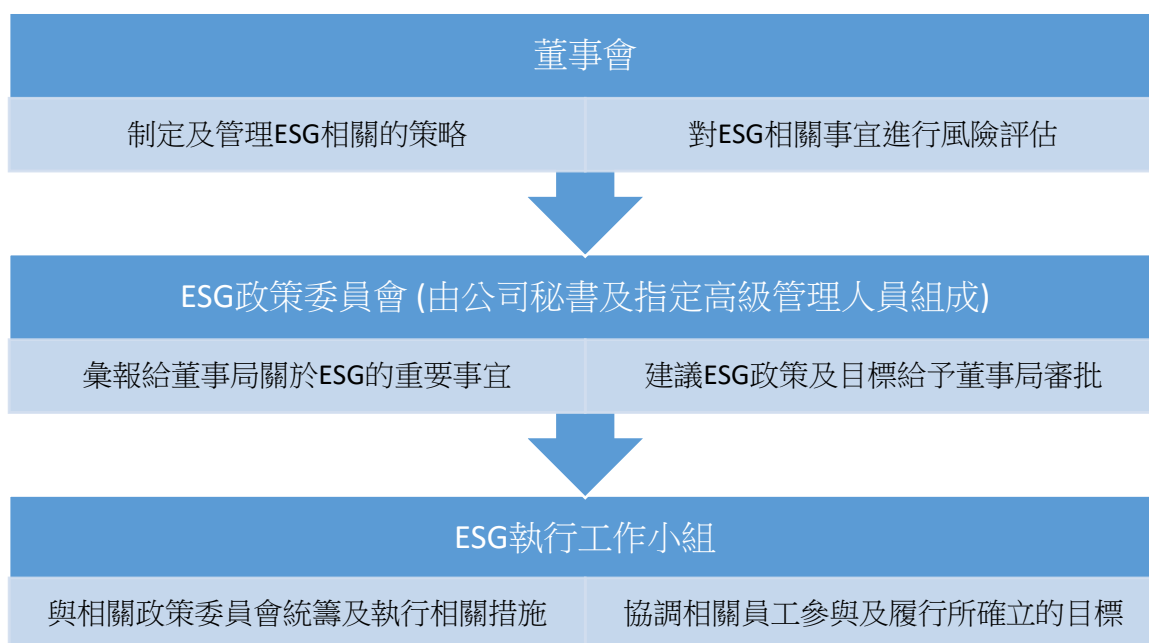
董事會

制定及管理ESG相關的策略

對ESG相關事宜進行風險評估

ESG政策委員會 (由公司秘書及指定高級管理人員組成)

彙報給董事局關於ESG的重要事宜

建議ESG政策及目標給予董事局審批

ESG執行工作小組

與相關政策委員會統籌及執行相關措施

協調相關員工參與及履行所確立的目標